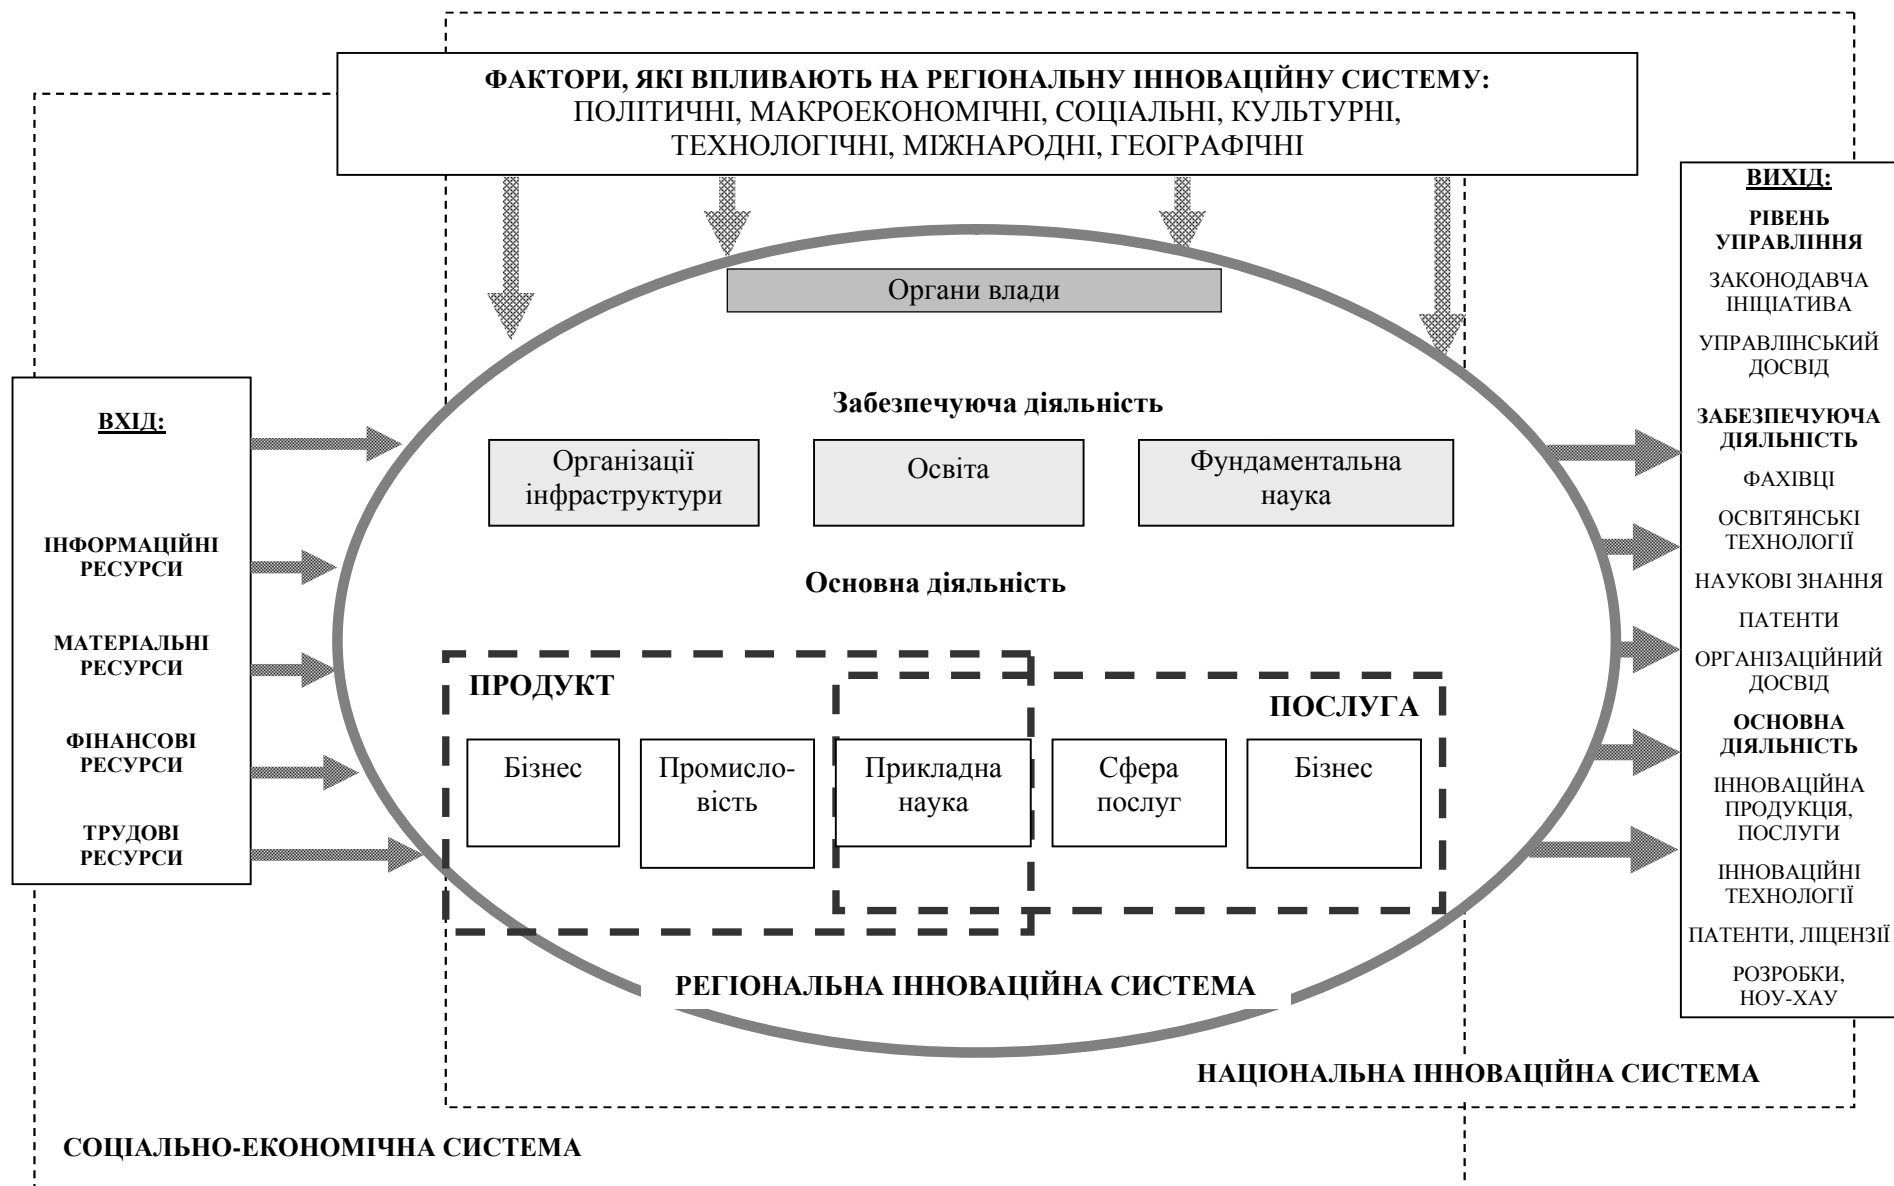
ФАКТОРИ, ЯКІ ВПЛИВАЮТЬ НА РЕГІОНАЛЬНУ ІННОВАЦІЙНУ СИСТЕМУ:
ПОЛІТИЧНІ, МАКРОЕКОНОМІЧНІ, СОЦІАЛЬНІ, КУЛЬТУРНІ, ТЕХНОЛОГІЧНІ, МІЖНАРОДНІ, ГЕОГРАФІЧНІ

ВХІД:

ІНФОРМАЦІЙНІ РЕСУРСИ

МАТЕРІАЛЬНІ РЕСУРСИ

ФІНАНСОВІ РЕСУРСИ

ТРУДОВІ РЕСУРСИ

Органи влади

Забезпечуюча діяльність

Організації інфраструктури

Освіта

Фундаментальна наука

Основна діяльність

ПРОДУКТ

ПОСЛУГА

Бізнес

Промисловість

Прикладна наука

Сфера послуг

Бізнес

РЕГІОНАЛЬНА ІННОВАЦІЙНА СИСТЕМА

ВИХІД:

РІВЕНЬ УПРАВЛІННЯ

ЗАКОНОДАВЧА ІНІЦІАТИВА

УПРАВЛІНСЬКИЙ ДОСВІД

ЗАБЕЗПЕЧУЮЧА ДІЯЛЬНІСТЬ

ФАХІВЦІ

ОСВІТЯНСЬКІ ТЕХНОЛОГІЇ

НАУКОВІ ЗНАННЯ

ПАТЕНТИ

ОРГАНІЗАЦІЙНИЙ ДОСВІД

ОСНОВНА ДІЯЛЬНІСТЬ

ІННОВАЦІЙНА ПРОДУКЦІЯ, ПОСЛУГИ

ІННОВАЦІЙНІ ТЕХНОЛОГІЇ

ПАТЕНТИ, ЛІЦЕНЗІЇ

РОЗРОБКИ, НОУ-ХАУ

НАЦІОНАЛЬНА ІННОВАЦІЙНА СИСТЕМА

СОЦІАЛЬНО-ЕКОНОМІЧНА СИСТЕМА